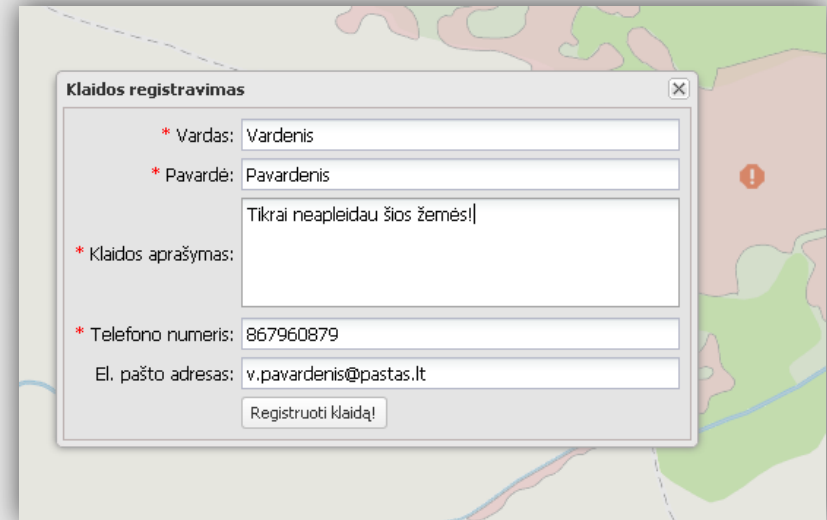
Klaidos registravimas

* Vardas: Vardenis

* Pavardė: Pavardenis

* Klaidos aprašymas: Tikrai neapleidau šios žemės!

* Telefono numeris: 867960879

El. pašto adresas: v.pavardenis@pastas.lt

Registruoti klaidą!